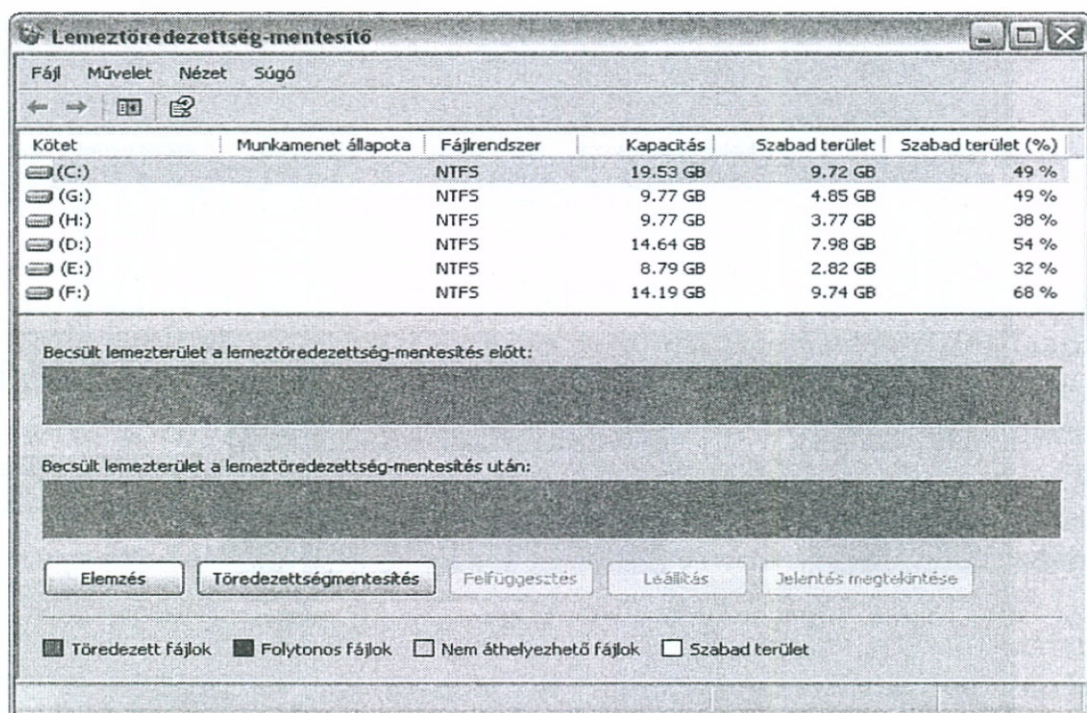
Lemeztöredezettség-mentesítő

Fájl Művelet Nézet Súgó

| Kötet | Munkamenet állapota | Fájlrendszer | Kapacitás | Szabad terület | Szabad terület (%) |
|---|---|---|---|---|---|
| (C:) | | NTFS | 19.53 GB | 9.72 GB | 49 % |
| (G:) | | NTFS | 9.77 GB | 4.85 GB | 49 % |
| (H:) | | NTFS | 9.77 GB | 3.77 GB | 38 % |
| (D:) | | NTFS | 14.64 GB | 7.98 GB | 54 % |
| (E:) | | NTFS | 8.79 GB | 2.82 GB | 32 % |
| (F:) | | NTFS | 14.19 GB | 9.74 GB | 68 % |

Becsült lemezterület a lemeztöredezettség-mentesítés előtt:

Becsült lemezterület a lemeztöredezettség-mentesítés után:

Elemzés Töredezettségmentesítés Felfüggesztés Leállítás Jelentés megtekintése

Töredezett fájlok Folytonos fájlok Nem áthelyezhető fájlok Szabad terület